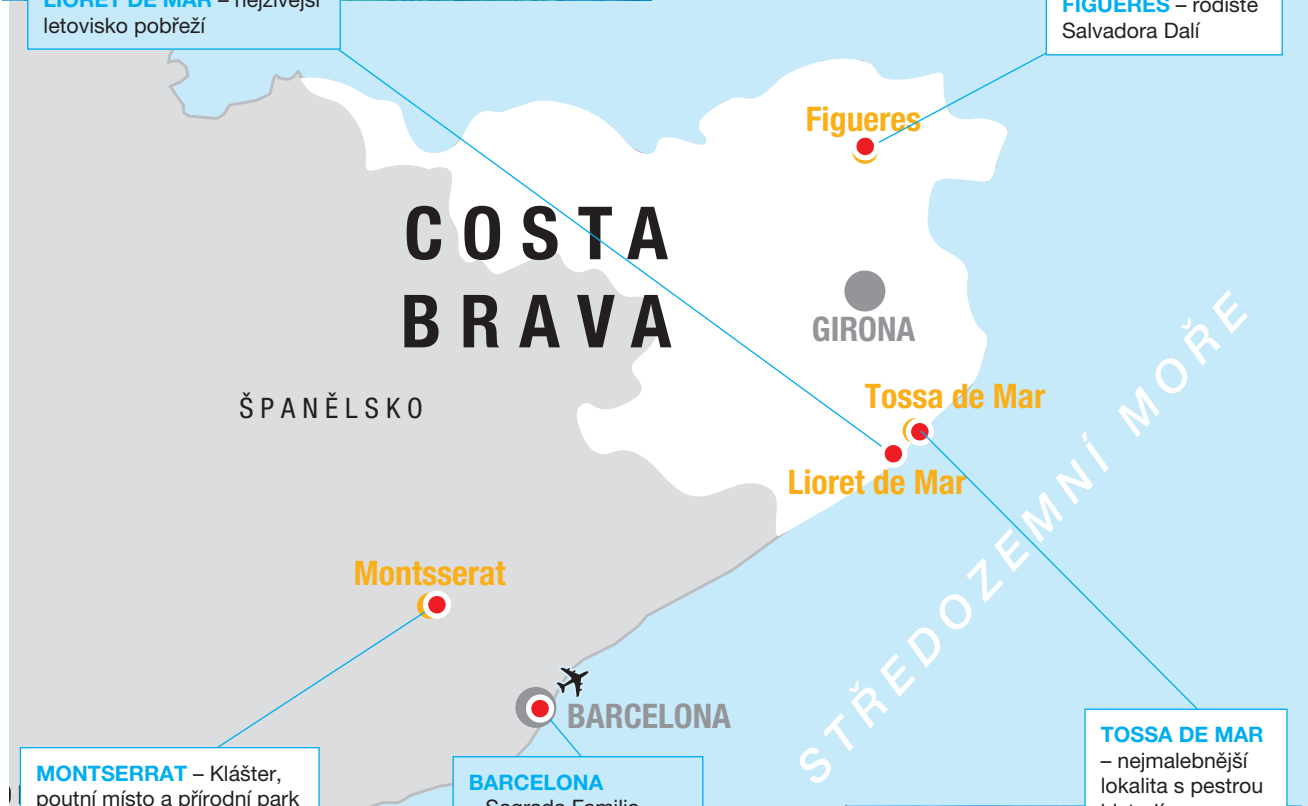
LLORET DE MAR – nejživější letovisko pobřeží

FIGUERES – rodiště Salvadora Dalí

Figueres

COSTA BRAVA

GIRONA

ŠPANĚLSKO

Tossa de Mar

Lioret de Mar

STŘEDOZEMNÍ MOŘE

Montsserat

BARCELONA

MONTSERRAT – Klášter, poutní místo a přírodní park

BARCELONA – Sagrada Familia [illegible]

TOSSA DE MAR – nejmalebnější lokalita s pestrou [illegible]